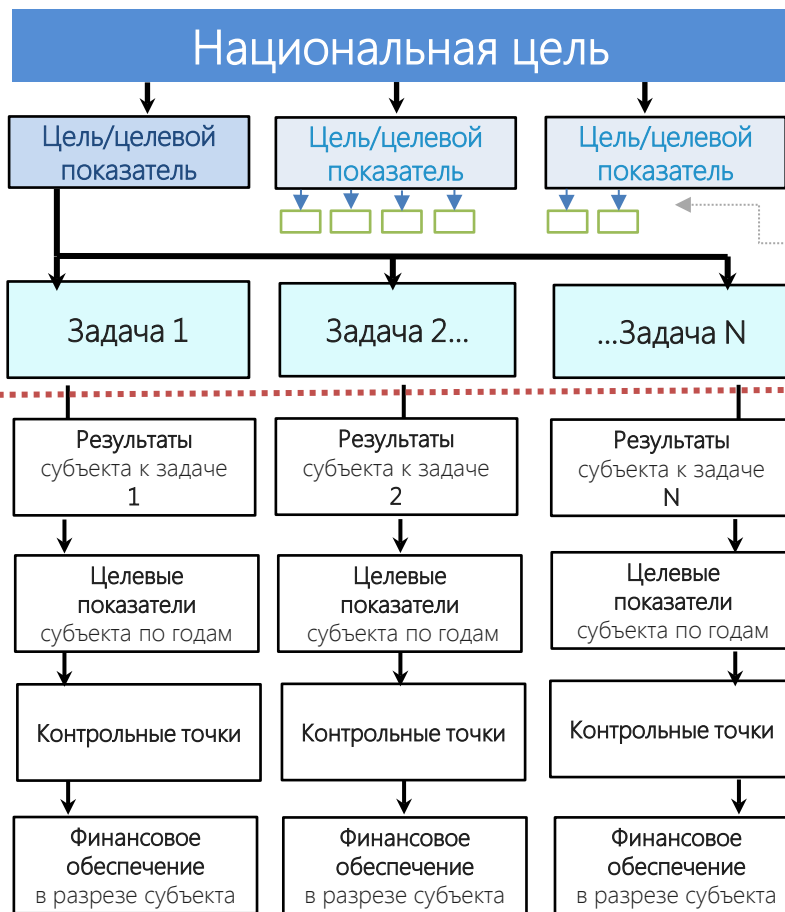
Национальная цель

Цель/целевой показатель

Цель/целевой показатель

Цель/целевой показатель

Задача 1

Задача 2...

...Задача N

Результаты субъекта к задаче 1

Результаты субъекта к задаче 2

Результаты субъекта к задаче N

Целевые показатели субъекта по годам

Целевые показатели субъекта по годам

Целевые показатели субъекта по годам

Контрольные точки

Контрольные точки

Контрольные точки

Финансовое обеспечение в разрезе субъекта

Финансовое обеспечение в разрезе субъекта

Финансовое обеспечение в разрезе субъекта